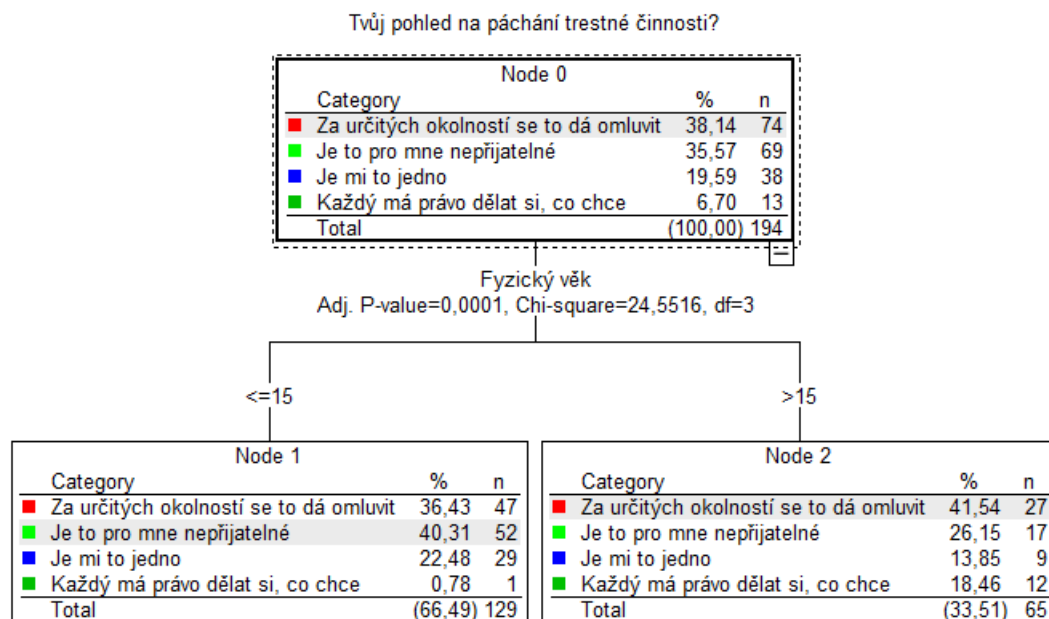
Tvůj pohled na páchání trestné činnosti?

Node 0

| Category | % | n |
|---|---|---|
| Za určitých okolností se to dá omluvit | 38,14 | 74 |
| Je to pro mne nepřijatelné | 35,57 | 69 |
| Je mi to jedno | 19,59 | 38 |
| Každý má právo dělat si, co chce | 6,70 | 13 |
| Total | (100,00) | 194 |

Fyzický věk
Adj. P-value=0,0001, Chi-square=24,5516, df=3

<=15

>15

Node 1

| Category | % | n |
|---|---|---|
| Za určitých okolností se to dá omluvit | 36,43 | 47 |
| Je to pro mne nepřijatelné | 40,31 | 52 |
| Je mi to jedno | 22,48 | 29 |
| Každý má právo dělat si, co chce | 0,78 | 1 |
| Total | (66,49) | 129 |

Node 2

| Category | % | n |
|---|---|---|
| Za určitých okolností se to dá omluvit | 41,54 | 27 |
| Je to pro mne nepřijatelné | 26,15 | 17 |
| Je mi to jedno | 13,85 | 9 |
| Každý má právo dělat si, co chce | 18,46 | 12 |
| Total | (33,51) | 65 |